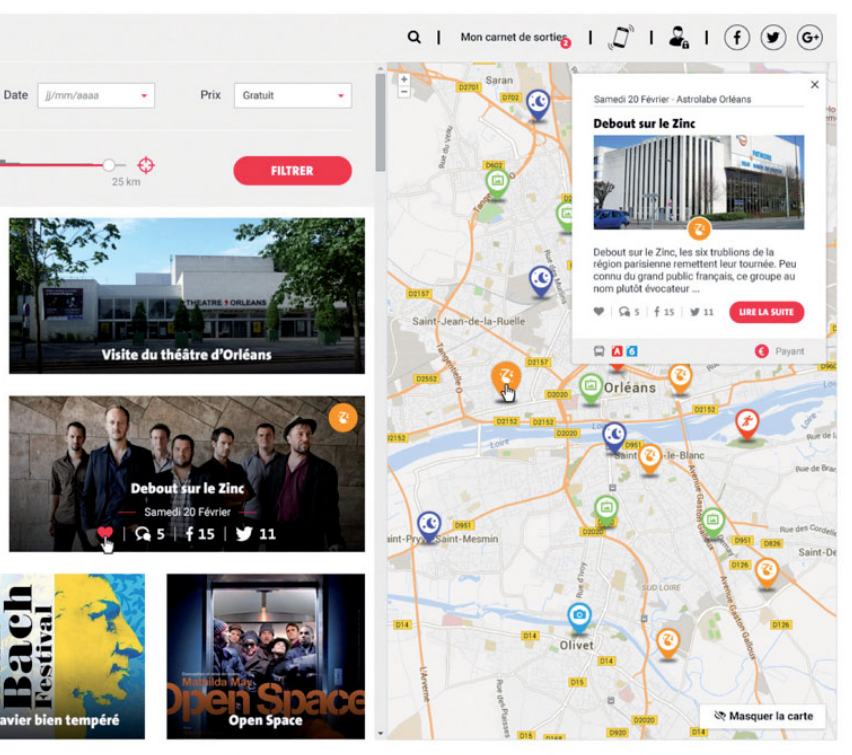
Mon carnet de sorties 2

Date jj/mm/aaaa Prix Gratuit

25 km

FILTRER

Visite du théâtre d'Orléans

THEATRE ORLEANS

Debout sur le Zinc
Samedi 20 Février
5 | 15 | 11

Bach Festival
avier bien tempéré

Mathilda May
Open Space
Open Space

Samedi 20 Février · Astrolabe Orléans

Debout sur le Zinc

Debout sur le Zinc, les six trublions de la région parisienne remettent leur tournée. Peu connu du grand public français, ce groupe au nom plutôt évocateur ...

5 | 15 | 11 LIRE LA SUITE

A 6

Payant

Saran
Saint-Jean-de-la-Ruelle
Orléans
Saint-Jean-le-Blanc
Saint-Pryvé-Saint-Mesmin
Olivet
Saint-Denis
Loire
D2701 D702 D602 D2157 D2552 D2020 D2152 D951 D14 D15 D126 D826 D960

Masquer la carte